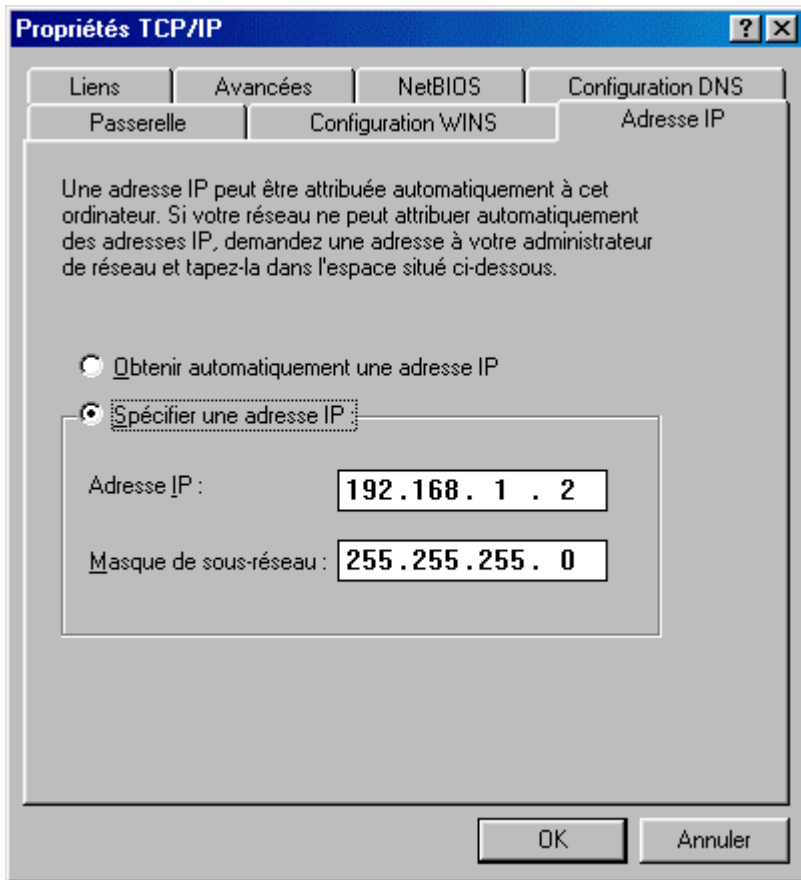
Propriétés TCP/IP

?

Liens
Avancées
NetBIOS
Configuration DNS
Passerelle
Configuration WINS
Adresse IP

Une adresse IP peut être attribuée automatiquement à cet ordinateur. Si votre réseau ne peut attribuer automatiquement des adresses IP, demandez une adresse à votre administrateur de réseau et tapez-la dans l'espace situé ci-dessous.

Obtenir automatiquement une adresse IP

Spécifier une adresse IP :

Adresse IP : 192.168. 1 . 2

Masque de sous-réseau : 255.255.255. 0

OK
Annuler